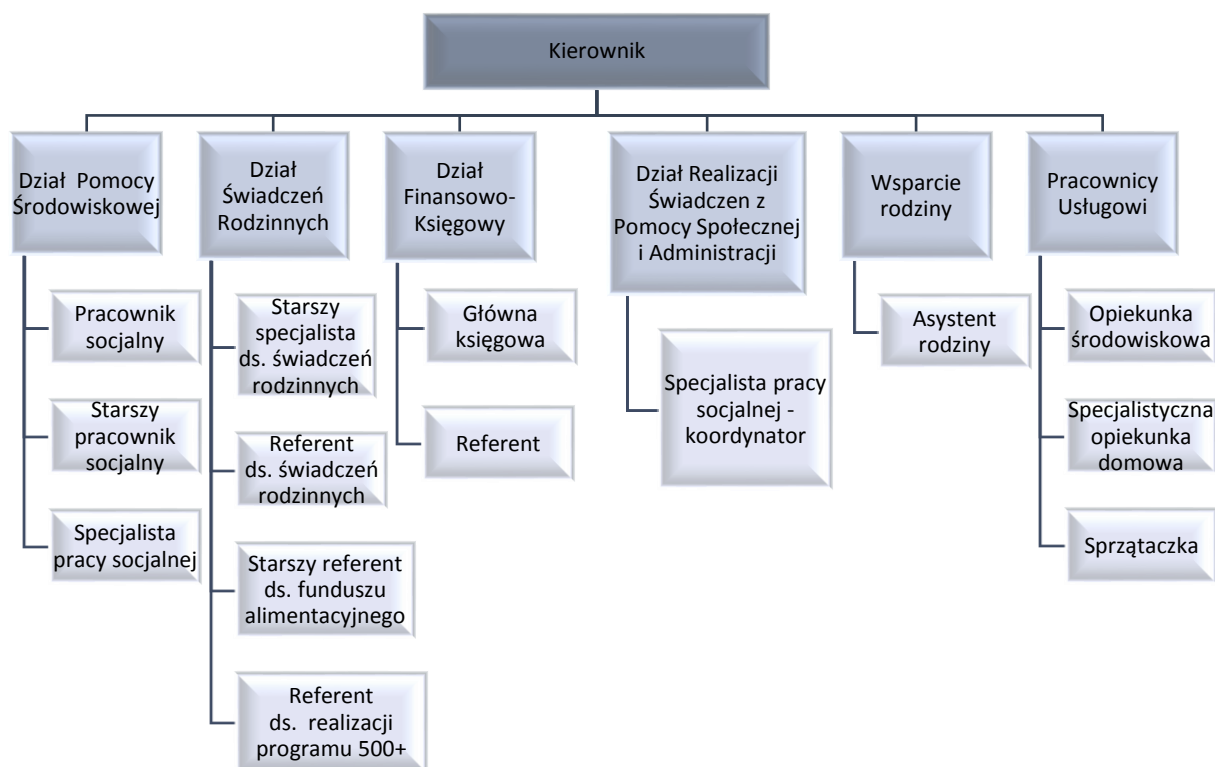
Kierownik

Dział Pomocy Środowiskowej

Pracownik socjalny

Starszy pracownik socjalny

Specjalista pracy socjalnej

Dział Świadczeń Rodzinnych

Starszy specjalista ds. świadczeń rodzinnych

Referent ds. świadczeń rodzinnych

Starszy referent ds. funduszu alimentacyjnego

Referent ds. realizacji programu 500+

Dział Finansowo-Księgowy

Główna księgowa

Referent

Dział Realizacji Świadczen z Pomocy Społecznej i Administracji

Specjalista pracy socjalnej - koordynator

Wsparcie rodziny

Asystent rodziny

Pracownicy Usługowi

Opiekunka środowiskowa

Specjalistyczna opiekunka domowa

Sprzątaczka